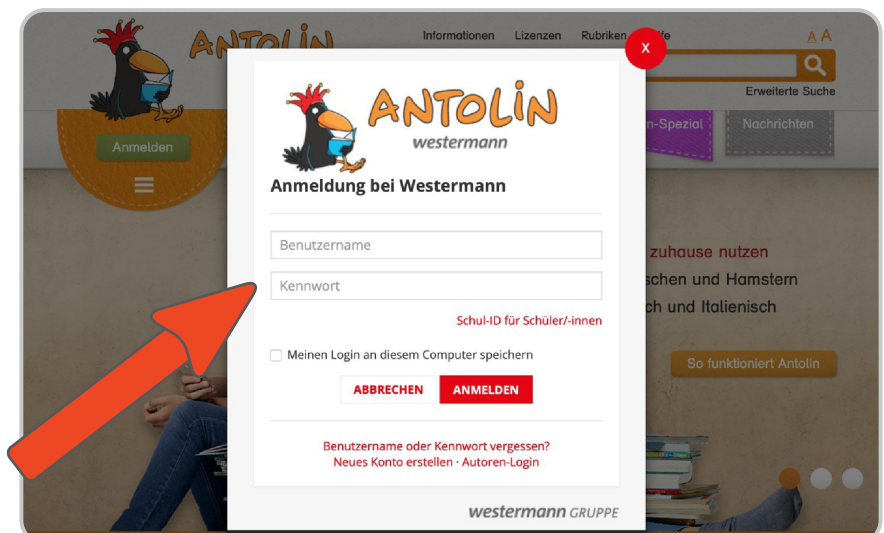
ANTOLIN

Informationen Lizenzen Rubriken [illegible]ilfe

A A

Erweiterte Suche

Anmelden

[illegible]n-Spezial Nachrichten

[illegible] zuhause nutzen
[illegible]schen und Hamstern
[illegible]ch und Italienisch

So funktioniert Antolin

X

ANTOLIN
westermann

Anmeldung bei Westermann

Benutzername

Kennwort

Schul-ID für Schüler/-innen

Meinen Login an diesem Computer speichern

ABBRECHEN ANMELDEN

Benutzername oder Kennwort vergessen?
Neues Konto erstellen · Autoren-Login

westermann GRUPPE